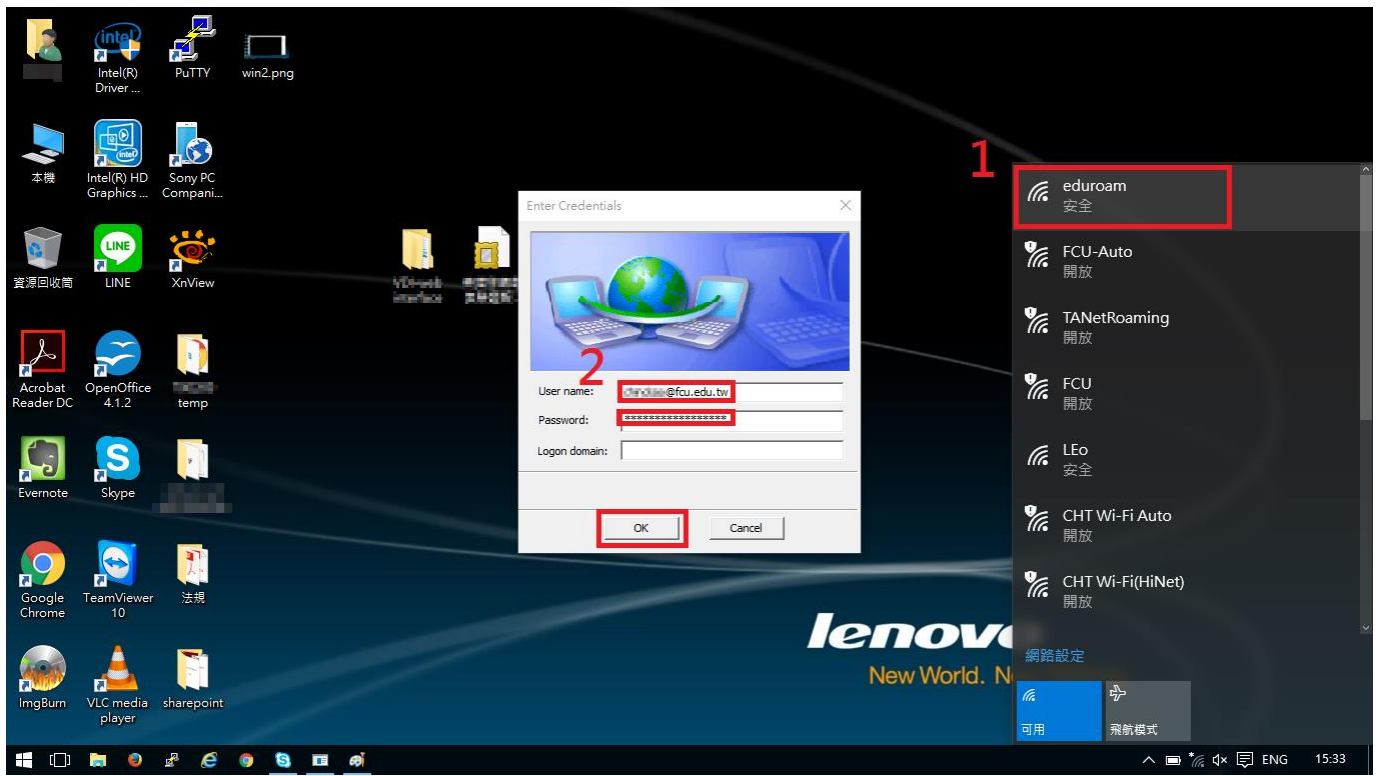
Intel(R) Driver ...

PuTTY

win2.png

本機

Intel(R) HD Graphics ...

Sony PC Compani...

資源回收筒

LINE

XnView

Acrobat Reader DC

OpenOffice 4.1.2

temp

Evernote

Skype

Google Chrome

TeamViewer 10

法規

ImgBurn

VLC media player

sharepoint

Enter Credentials

2

User name: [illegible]@fcu.edu.tw

Password: ******************

Logon domain:

OK

Cancel

lenovo

New World. N

1

eduroam
安全

FCU-Auto
開放

TANetRoaming
開放

FCU
開放

LEo
安全

CHT Wi-Fi Auto
開放

CHT Wi-Fi(HiNet)
開放

網路設定

可用

飛航模式

ENG

15:33